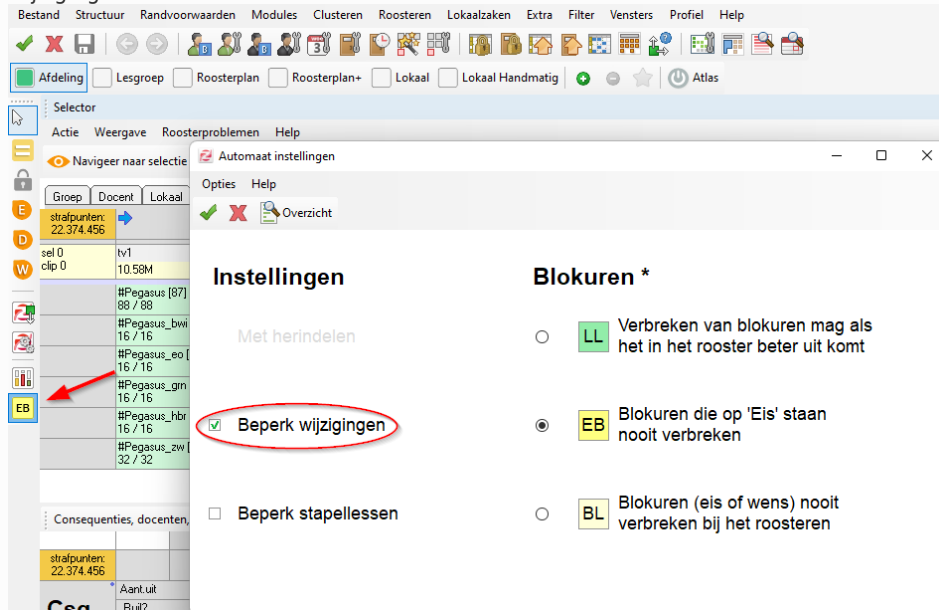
Bestand Structuur Randvoorwaarden Modules Clusteren Roosteren Lokaalzaken Extra Filter Vensters Profiel Help

Afdeling Lesgroep Roosterplan Roosterplan+ Lokaal Lokaal Handmatig Atlas

Selector

Actie Weergave Roosterproblemen Help

Navigeer naar selectie

Groep Docent Lokaal

strafpunten: 22.374.456

sel 0
clip 0

tv1
10.58M

#Pegasus [87]
88 / 88

#Pegasus_bwi
16 / 16

#Pegasus_eo [
16 / 16

#Pegasus_grn
16 / 16

#Pegasus_hbr
16 / 16

#Pegasus_zw [
32 / 32

EB

Consequenties, docenten,

strafpunten: 22.374.456

Aant.uit
Buil2

Automaat instellingen

Opties Help

Overzicht

Instellingen

Met herindelen

Beperk wijzigingen

Beperk stapellessen

Blokuren *

LL Verbreken van blokuren mag als het in het rooster beter uit komt

EB Blokuren die op 'Eis' staan nooit verbreken

BL Blokuren (eis of wens) nooit verbreken bij het roosteren